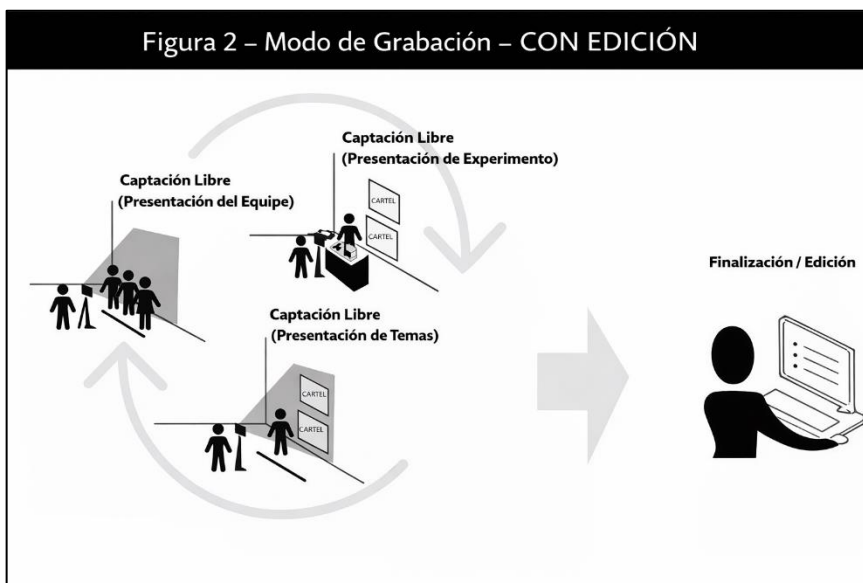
Figura 2 – Modo de Grabación – CON EDICIÓN

Captación Libre
(Presentación del Equipe)

Captación Libre
(Presentación de Experimento)

CARTEL

CARTEL

Captación Libre
(Presentación de Temas)

CARTEL

CARTEL

Finalización / Edición